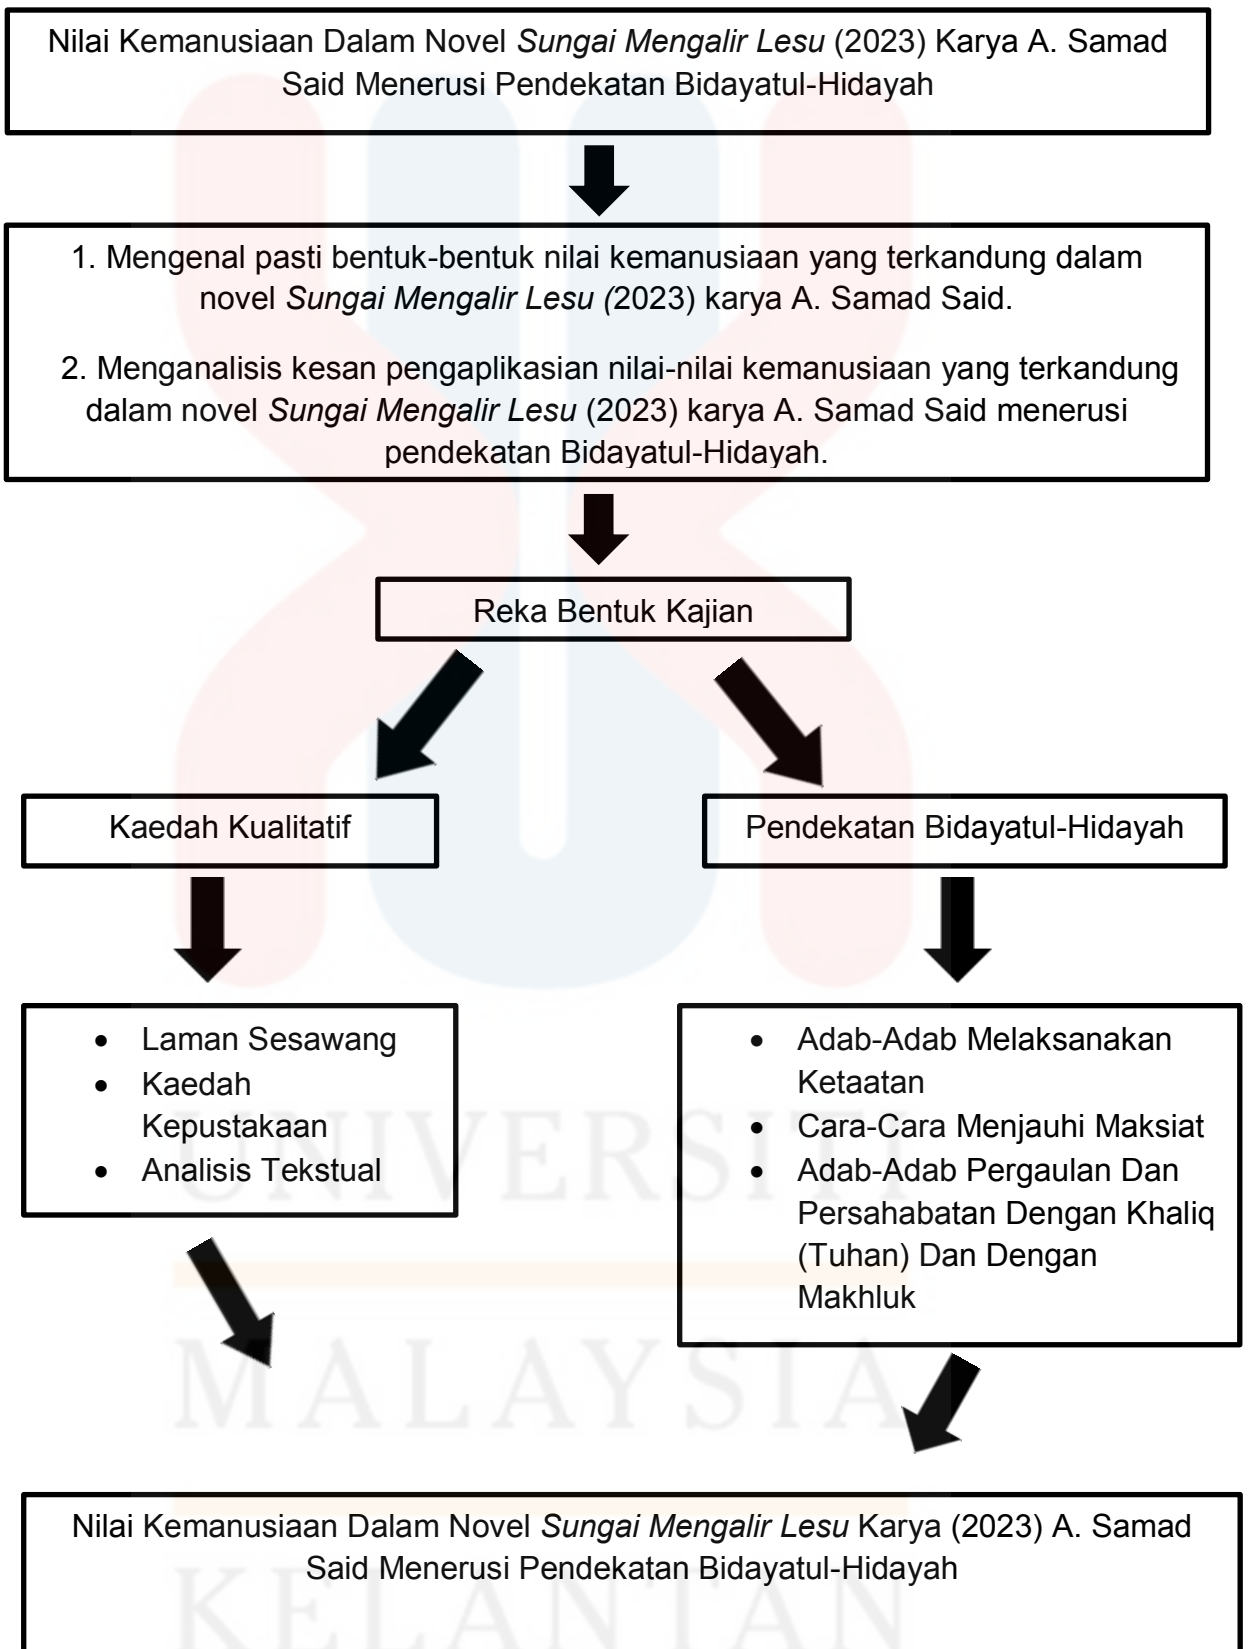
Nilai Kemanusiaan Dalam Novel *Sungai Mengalir Lesu* (2023) Karya A. Samad Said Menerusi Pendekatan Bidayatul-Hidayah

1. Mengenal pasti bentuk-bentuk nilai kemanusiaan yang terkandung dalam novel *Sungai Mengalir Lesu (*2023) karya A. Samad Said.

2. Menganalisis kesan pengaplikasian nilai-nilai kemanusiaan yang terkandung dalam novel *Sungai Mengalir Lesu* (2023) karya A. Samad Said menerusi pendekatan Bidayatul-Hidayah.

Reka Bentuk Kajian

Kaedah Kualitatif

Pendekatan Bidayatul-Hidayah

- Laman Sesawang
- Kaedah Kepustakaan
- Analisis Tekstual

- Adab-Adab Melaksanakan Ketaatan
- Cara-Cara Menjauhi Maksiat
- Adab-Adab Pergaulan Dan Persahabatan Dengan Khaliq (Tuhan) Dan Dengan Makhluk

Nilai Kemanusiaan Dalam Novel *Sungai Mengalir Lesu* Karya (2023) A. Samad Said Menerusi Pendekatan Bidayatul-Hidayah

UNIVERSITI
MALAYSIA
KELANTAN